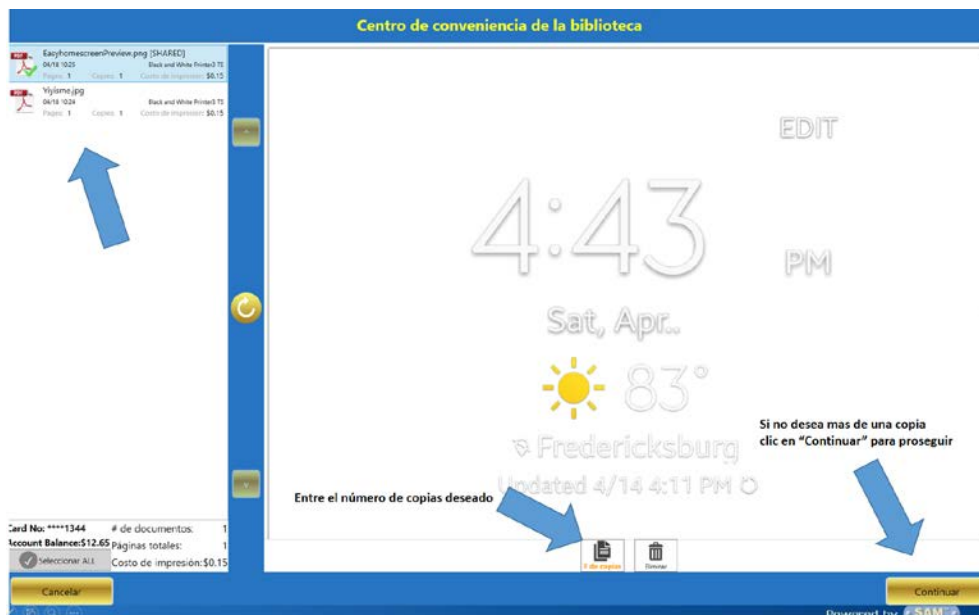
Centro de conveniencia de la biblioteca

EasyhomescreenPreview.png [SHARED]
04/18 10:25
Black and White Printer3 TS
Pages: 1 Copies: 1 Costo de impresión: $0.15

Yiyisme.jpg
04/18 10:24
Black and White Printer3 TS
Pages: 1 Copies: 1 Costo de impresión: $0.15

EDIT

4:43

PM

Sat, Apr..

83°

Fredericksburg

Updated 4/14 4:11 PM

Si no desea mas de una copia
clic en "Continuar" para proseguir

Entre el número de copias deseado

Card No: ****1344
Account Balance:$12.65
# de documentos: 1
Páginas totales: 1
Costo de impresión:$0.15

Seleccionar ALL

# de copias
Remover

Cancelar

Continuar

Powered by SAM